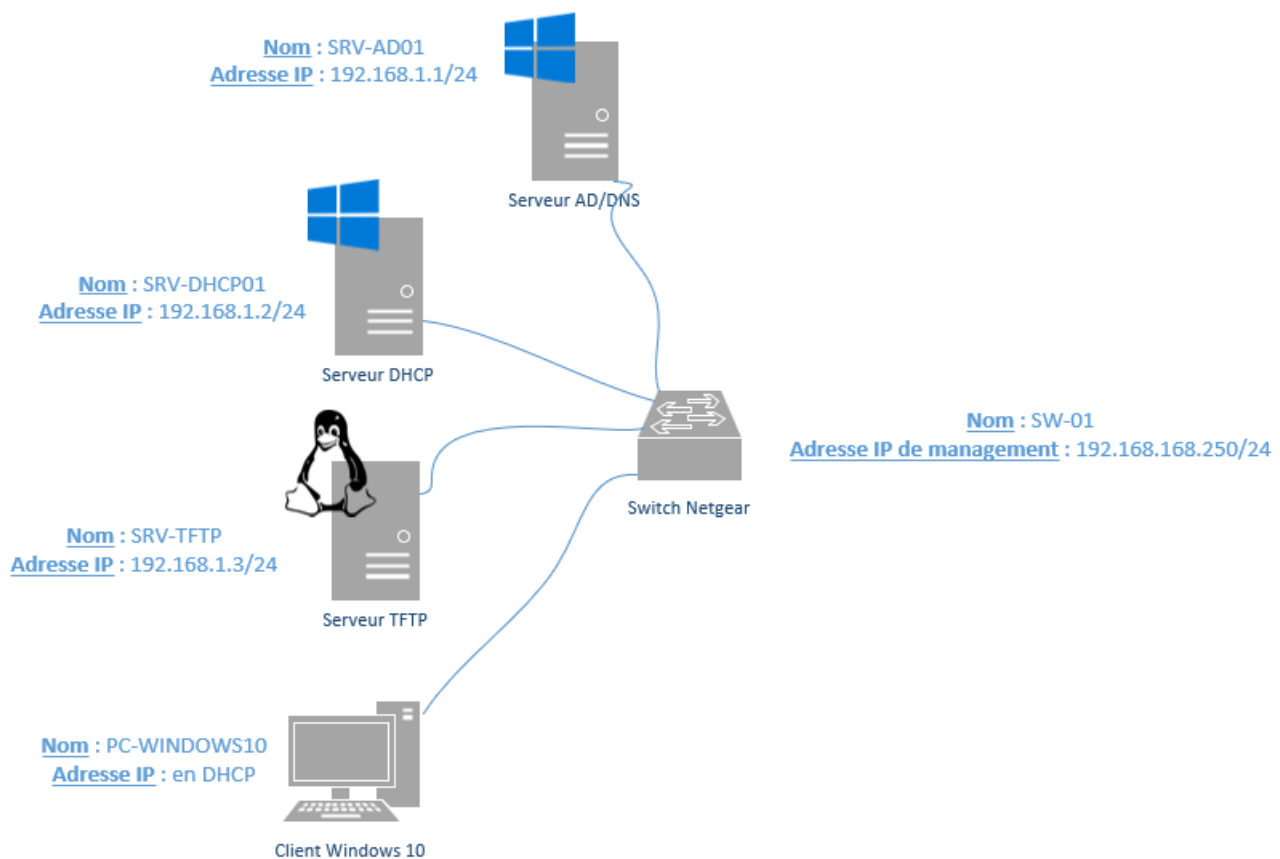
Nom : SRV-AD01
Adresse IP : 192.168.1.1/24

Serveur AD/DNS

Nom : SRV-DHCP01
Adresse IP : 192.168.1.2/24

Serveur DHCP

Nom : SW-01
Adresse IP de management : 192.168.168.250/24

Switch Netgear

Nom : SRV-TFTP
Adresse IP : 192.168.1.3/24

Serveur TFTP

Nom : PC-WINDOWS10
Adresse IP : en DHCP

Client Windows 10